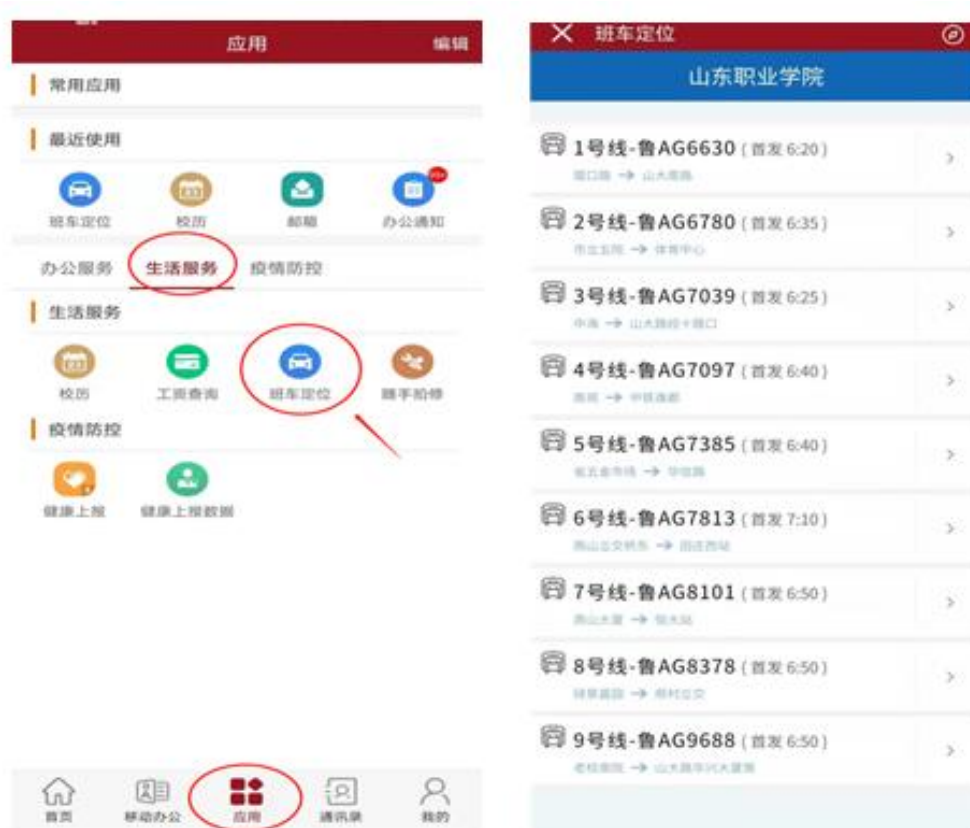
应用 编辑

常用应用

最近使用

班车定位 校历 邮箱 办公通知

办公服务 生活服务 疫情防控

生活服务

校历 工资查询 班车定位 随手拍修

疫情防控

健康上报 健康上报数据

首页 移动办公 应用 通讯录 我的

班车定位

山东职业学院

1号线-鲁AG6630 (首发 6:20)
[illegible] → 山大南路

2号线-鲁AG6780 (首发 6:35)
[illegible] → 体育中心

3号线-鲁AG7039 (首发 6:25)
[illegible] → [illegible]

4号线-鲁AG7097 (首发 6:40)
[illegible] → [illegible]

5号线-鲁AG7385 (首发 6:40)
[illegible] → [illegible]

6号线-鲁AG7813 (首发 7:10)
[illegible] → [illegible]

7号线-鲁AG8101 (首发 6:50)
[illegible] → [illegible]

8号线-鲁AG8378 (首发 6:50)
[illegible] → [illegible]

9号线-鲁AG9688 (首发 6:50)
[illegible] → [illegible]